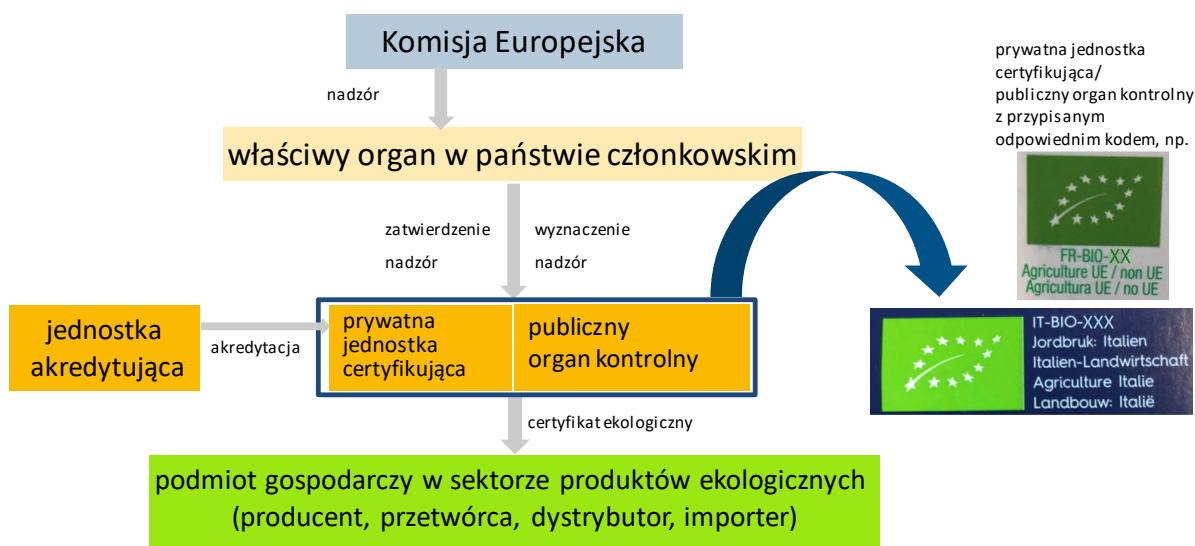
Komisja Europejska

nadzór

właściwy organ w państwie członkowskim

zatwierdzenie
nadzór

wyznaczenie
nadzór

jednostka akredytująca

akredytacja

prywatna jednostka certyfikująca

publiczny organ kontrolny

certyfikat ekologiczny

podmiot gospodarczy w sektorze produktów ekologicznych (producent, przetwórca, dystrybutor, importer)

prywatna jednostka certyfikująca/ publiczny organ kontrolny z przypisanym odpowiednim kodem, np.

FR-BIO-XX
Agriculture UE / non UE
Agricultura UE / no UE

IT-BIO-XXX
Jordbruk: Italien
Italien-Landwirtschaft
Agriculture Italie
Landbouw: Italië